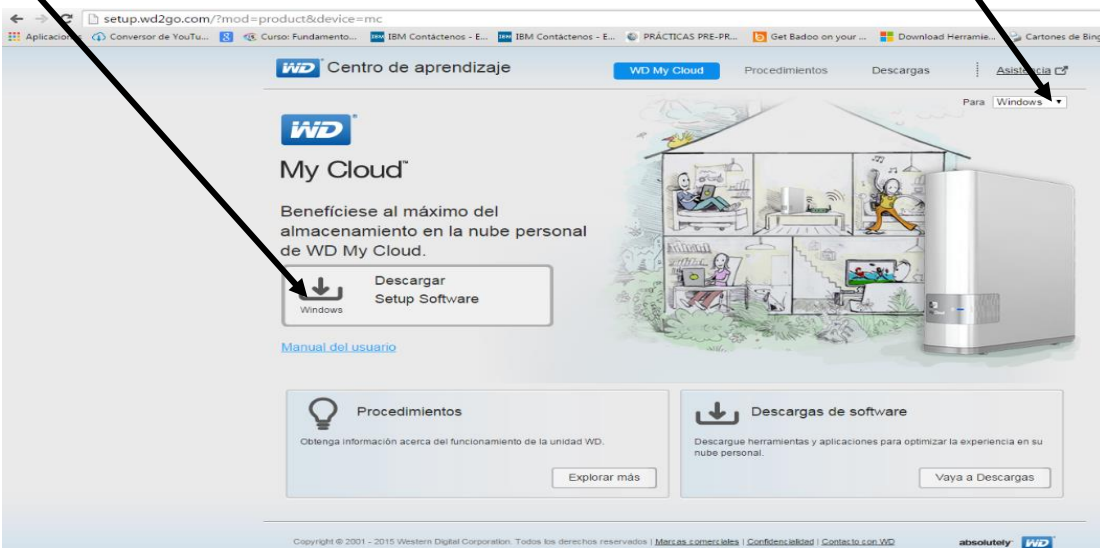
setup.wd2go.com/?mod=product&device=mc

Aplicaciones Conversor de YouTu... Curso: Fundamento... IBM Contáctenos - E... IBM Contáctenos - E... PRÁCTICAS PRE-PR... Get Badoo on your ... Download Herramie... Cartones de Bing

WD Centro de aprendizaje

WD My Cloud Procedimientos Descargas Asistencia

Para Windows

WD

My Cloud

Benefíciese al máximo del almacenamiento en la nube personal de WD My Cloud.

Descargar Setup Software

Windows

Manual del usuario

Procedimientos

Obtenga información acerca del funcionamiento de la unidad WD.

Explorar más

Descargas de software

Descargue herramientas y aplicaciones para optimizar la experiencia en su nube personal.

Vaya a Descargas

Copyright © 2001 - 2015 Western Digital Corporation. Todos los derechos reservados | Marcas comerciales | Confidencialidad | Contacto con WD

absolutely WD